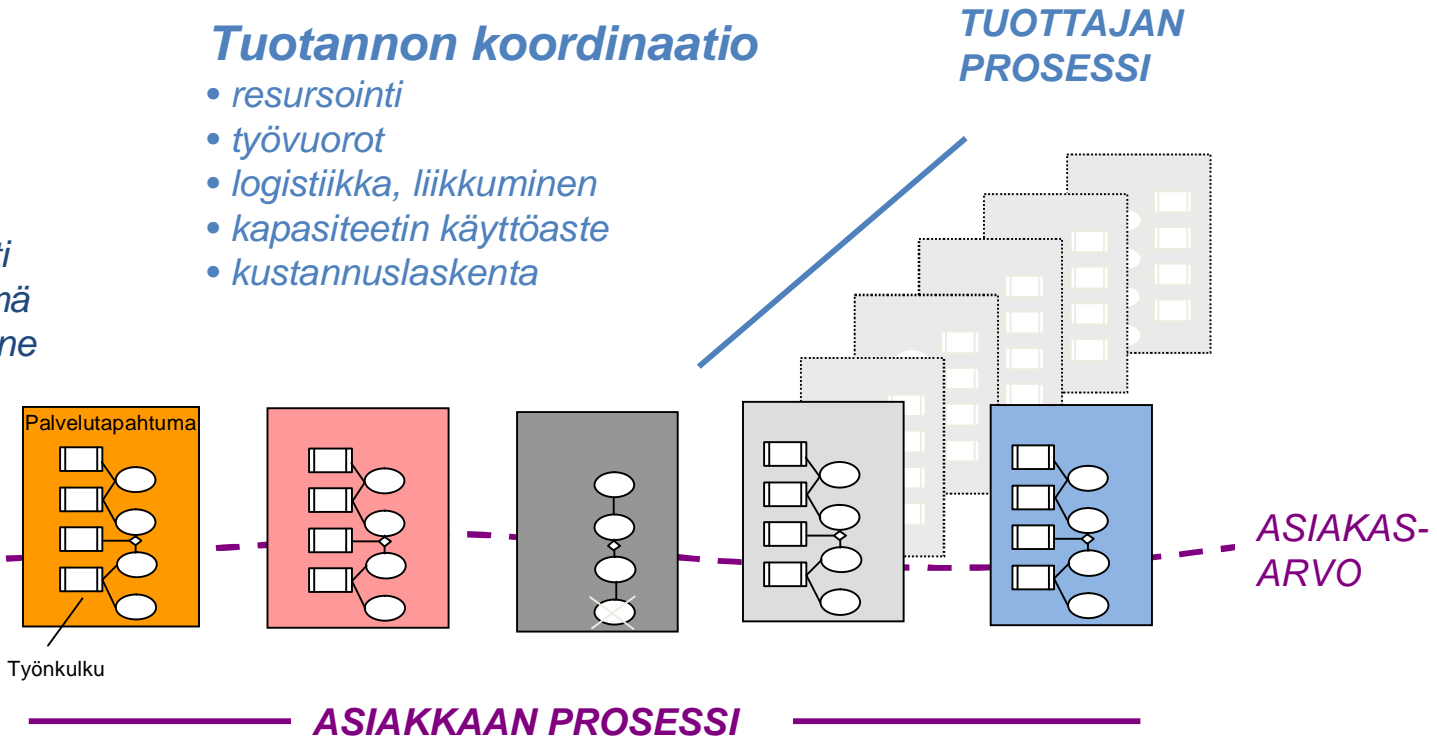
Tuotannon koordinaatio
• resursointi
• työvuorot
• logistiikka, liikkuminen
• kapasiteetin käyttöaste
• kustannuslaskenta

TUOTTAJAN PROSESSI

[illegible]i
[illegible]nä
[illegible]ne

Palvelutapahtuma

Työnkulku

ASIAKAS-ARVO

ASIAKKAAN PROSESSI